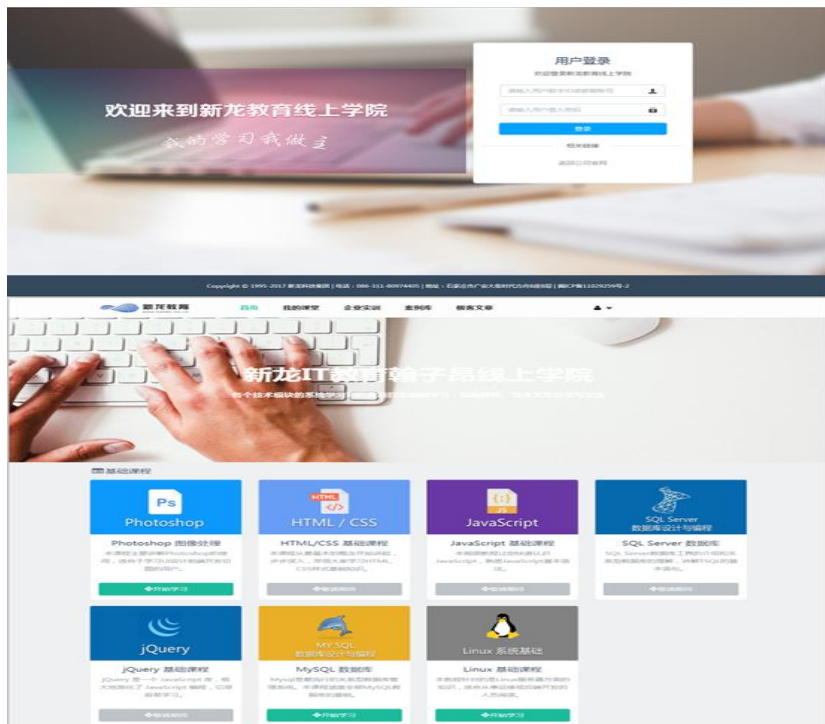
欢迎来到新龙教育线上学院

我的学习我做主

用户登录

欢迎登录新龙教育线上学院

请输入用户名/手机号/邮箱

请输入用户登录密码

登录

相关链接

返回公司官网

Copyright © 1995-2017 新龙科技集团 | 电话：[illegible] | 地址：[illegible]

新龙教育 首页 我的课堂 企业实训 案例库 教育文章

新龙IT教育翰子昂线上学院

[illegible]

基础课程

Ps Photoshop

Photoshop 图像处理

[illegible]

开始学习

HTML HTML / CSS

HTML/CSS 基础课程

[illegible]

敬请期待

JS JavaScript

JavaScript 基础课程

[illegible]

敬请期待

SQL Server 数据库设计与编程

SQL Server 数据库

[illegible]

敬请期待

jQuery

jQuery 基础课程

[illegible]

敬请期待

MY SQL 数据库设计与编程

MySQL 数据库

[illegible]

开始学习

Linux 系统基础

Linux 基础课程

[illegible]

开始学习